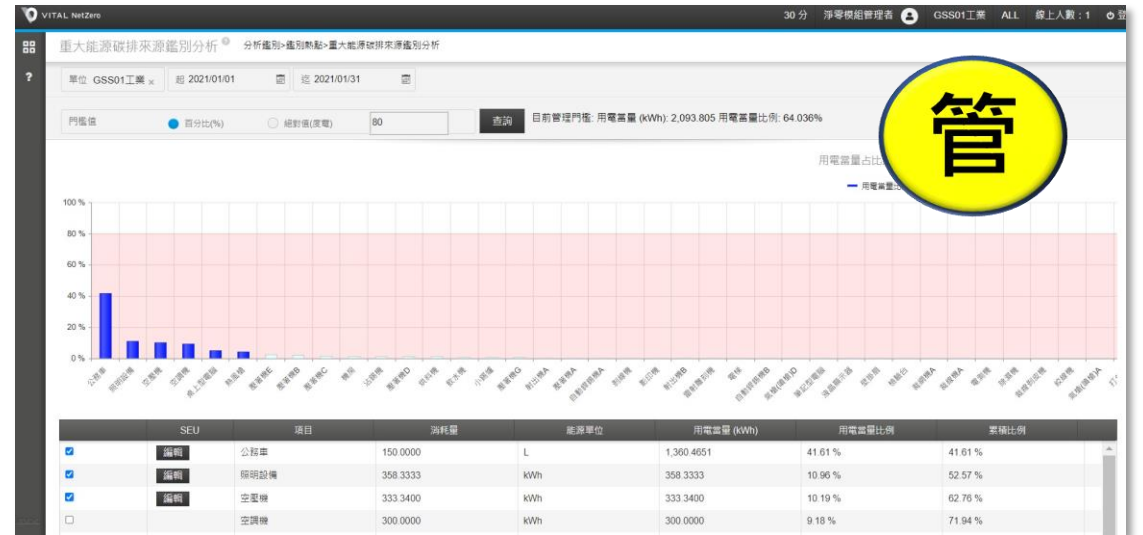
VITAL NetZero

30 分 淨零模組管理者 GSS01工業 ALL 線上人數：1

重大能源碳排來源鑑別分析

分析鑑別>鑑別熱點>重大能源碳排來源鑑別分析

單位 GSS01工業 × 起 2021/01/01 迄 2021/01/31

門檻值 百分比(%) 絕對值(度電) 80 查詢

目前管理門檻: 用電當量 (kWh): 2,093.805 用電當量比例: 64.036%

管

用電當量占比

用電當量

100 %
80 %
60 %
40 %
20 %
0 %

公務車 照明設備 空壓機 空調機 桌上型電腦 熱處理 壓著機E 壓著機B 壓著機C 鑽床 沾錫機 壓著機D 烘烤機 飲水機 小烤箱 壓著機G 射出機A 自動押頭機A 剝線機 影印機 射出機B 雷射雕刻機 電梯 自動押頭機B 氣動(機械)D 筆記型電腦 液晶顯示器 壓接機 檢驗台 裁線機A 裁線機 電烙機 除濕機 裁線剝皮機 收線機 氣動(機械)A 打

| | SEU | 項目 | 消耗量 | 能源單位 | 用電當量 (kWh) | 用電當量比例 | 累積比例 |
|---|---|---|---|---|---|---|---|
| ☑ | 編輯 | 公務車 | 150.0000 | L | 1,360.4651 | 41.61 % | 41.61 % |
| ☑ | 編輯 | 照明設備 | 358.3333 | kWh | 358.3333 | 10.96 % | 52.57 % |
| ☑ | 編輯 | 空壓機 | 333.3400 | kWh | 333.3400 | 10.19 % | 62.76 % |
| ☐ | | 空調機 | 300.0000 | kWh | 300.0000 | 9.18 % | 71.94 % |